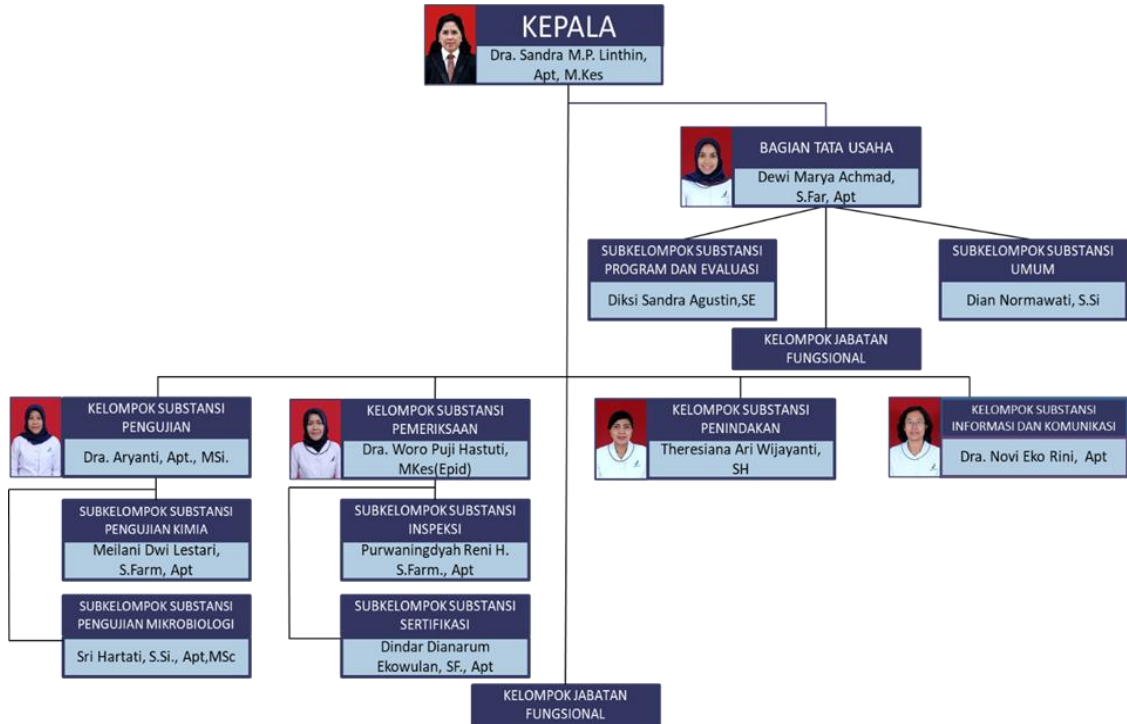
KEPALA
Dra. Sandra M.P. Linthin, Apt, M.Kes

BAGIAN TATA USAHA
Dewi Marya Achmad, S.Far, Apt

SUBKELOMPOK SUBSTANSI PROGRAM DAN EVALUASI
Diksi Sandra Agustin,SE

SUBKELOMPOK SUBSTANSI UMUM
Dian Normawati, S.Si

KELOMPOK JABATAN FUNGSIONAL

KELOMPOK SUBSTANSI PENGUJIAN
Dra. Aryanti, Apt., MSi.

KELOMPOK SUBSTANSI PEMERIKSAAN
Dra. Woro Puji Hastuti, MKes(Epid)

KELOMPOK SUBSTANSI PENINDAKAN
Theresiana Ari Wijayanti, SH

KELOMPOK SUBSTANSI INFORMASI DAN KOMUNIKASI
Dra. Novi Eko Rini, Apt

SUBKELOMPOK SUBSTANSI PENGUJIAN KIMIA
Meilani Dwi Lestari, S.Farm, Apt

SUBKELOMPOK SUBSTANSI PENGUJIAN MIKROBIOLOGI
Sri Hartati, S.Si., Apt,MSc

SUBKELOMPOK SUBSTANSI INSPEKSI
Purwaningdyah Reni H. S.Farm., Apt

SUBKELOMPOK SUBSTANSI SERTIFIKASI
Dindar Dianarum Ekowulan, SF., Apt

KELOMPOK JABATAN FUNGSIONAL